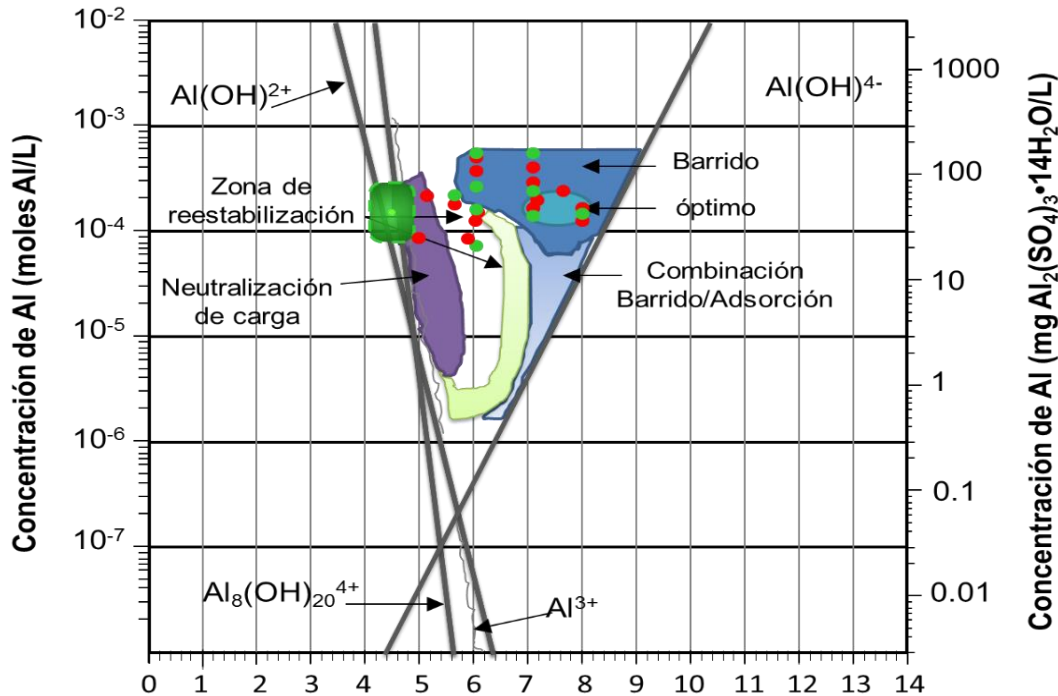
Concentración de Al (moles Al/L)

$10^{-2}$
$10^{-3}$
$10^{-4}$
$10^{-5}$
$10^{-6}$
$10^{-7}$

$Al(OH)^{2+}$

$Al(OH)^{4-}$

Barrido

Zona de reestabilización

óptimo

Combinación Barrido/Adsorción

Neutralización de carga

$Al_8(OH)_{20}{}^{4+}$

$Al^{3+}$

0 1 2 3 4 5 6 7 8 9 10 11 12 13 14

1000
100
10
1
0.1
0.01

Concentración de Al (mg $Al_2(SO_4)_3 \cdot 14H_2O$/L)